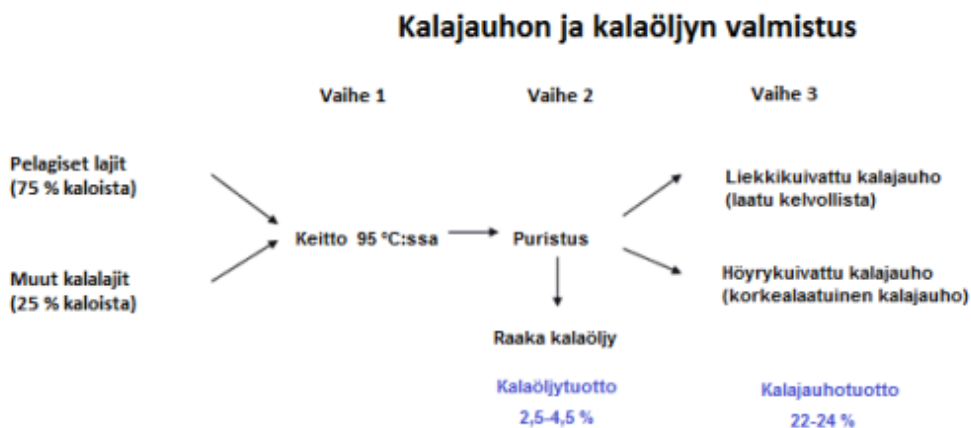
Kalajauhon ja kalaöljyn valmistus

Vaihe 1

Vaihe 2

Vaihe 3

Pelagiset lajit
(75 % kaloista)

Muut kalalajit
(25 % kaloista)

Keitto 95 °C:ssa

Puristus

Raaka kalaöljy

Liekkikuivattu kalajauho
(laatu kelvollista)

Höyrykuivattu kalajauho
(korkealaatuinen kalajauho)

Kalaöljytuotto
2,5-4,5 %

Kalajauhotuotto
22-24 %